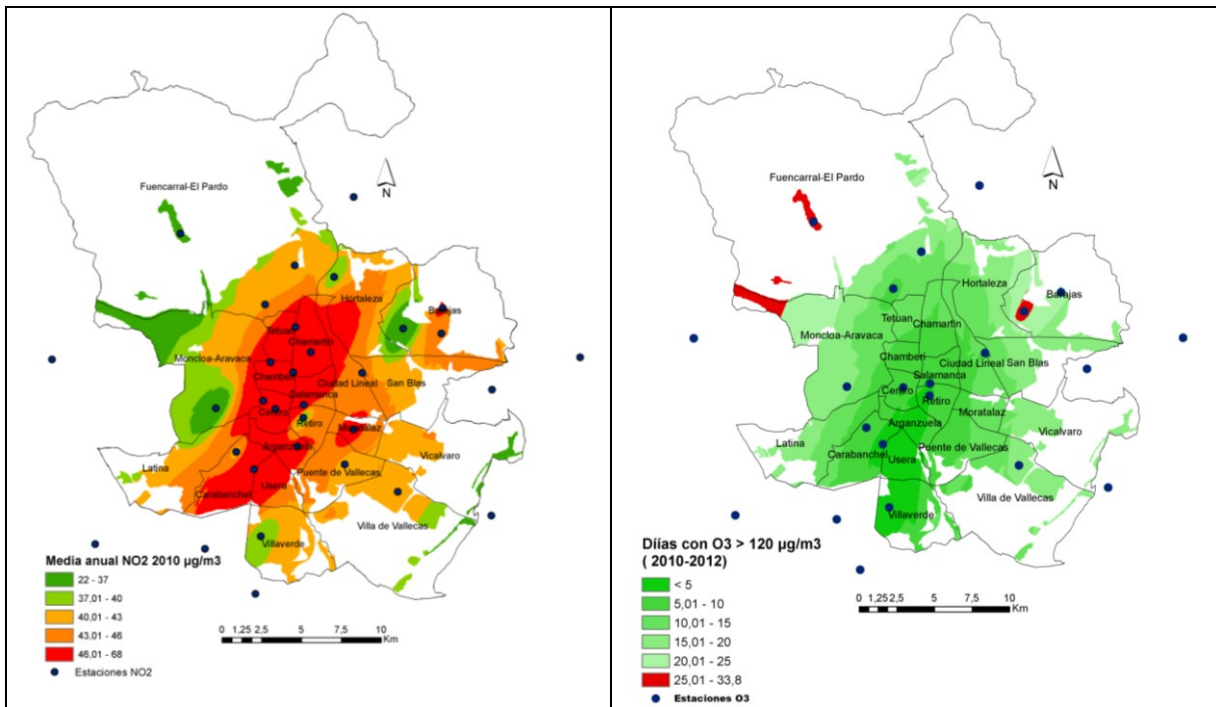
N

Fuencarral-El Pardo

Hortaleza

Barajas

Tetuan

Chamartin

Moncloa-Aravaca

Chamberi

Ciudad Lineal

San Blas

Salamanca

Centro

Retiro

Moratalaz

Arganzuela

Latina

Puente de Vallecas

Vicalvaro

Usera

Carabanchel

Villa de Vallecas

Villaverde

Media anual NO2 2010 µg/m3

22 - 37

37,01 - 40

40,01 - 43

43,01 - 46

46,01 - 68

Estaciones NO2

0 1,25 2,5 5 7,5 10 Km

N

Fuencarral-El Pardo

Hortaleza

Barajas

Tetuan

Chamartin

Moncloa-Aravaca

Chamberi

Ciudad Lineal

San Blas

Salamanca

Centro

Retiro

Moratalaz

Latina

Arganzuela

Vicalvaro

Carabanchel

Usera

Puente de Vallecas

Villa de Vallecas

Villaverde

Díías con O3 > 120 µg/m3 ( 2010-2012)

< 5

5,01 - 10

10,01 - 15

15,01 - 20

20,01 - 25

25,01 - 33,8

Estaciones O3

0 1,25 2,5 5 7,5 10 Km